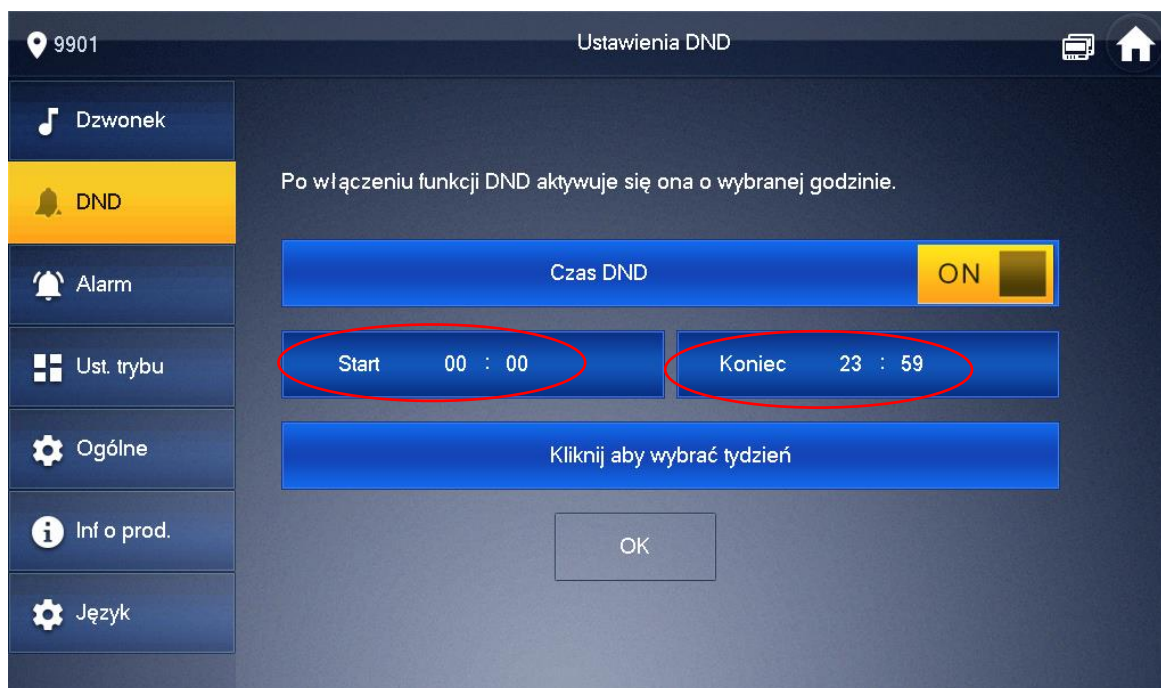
9901

Ustawienia DND

Dzwonek

DND

Alarm

Ust. trybu

Ogólne

Inf o prod.

Język

Po włączeniu funkcji DND aktywuje się ona o wybranej godzinie.

Czas DND

ON

Start 00 : 00

Koniec 23 : 59

Kliknij aby wybrać tydzień

OK